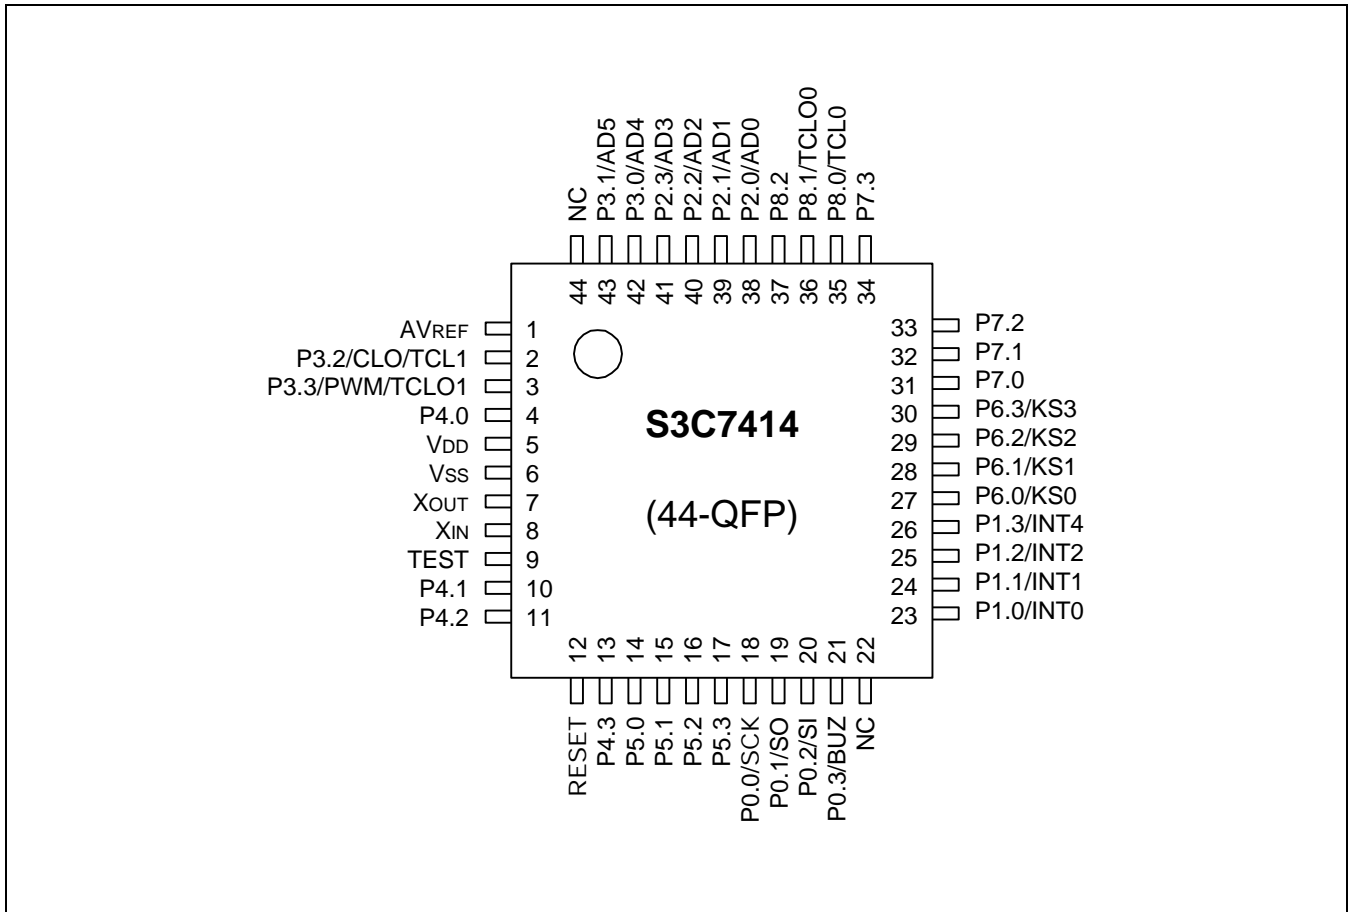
NC
P3.1/AD5
P3.0/AD4
P2.3/AD3
P2.2/AD2
P2.1/AD1
P2.0/AD0
P8.2
P8.1/TCLO0
P8.0/TCL0
P7.3

44
43
42
41
40
39
38
37
36
35
34

AVREF 1
P3.2/CLO/TCL1 2
P3.3/PWM/TCLO1 3
P4.0 4
VDD 5
VSS 6
XOUT 7
XIN 8
TEST 9
P4.1 10
P4.2 11

S3C7414

(44-QFP)

33 P7.2
32 P7.1
31 P7.0
30 P6.3/KS3
29 P6.2/KS2
28 P6.1/KS1
27 P6.0/KS0
26 P1.3/INT4
25 P1.2/INT2
24 P1.1/INT1
23 P1.0/INT0

12
13
14
15
16
17
18
19
20
21
22

RESET
P4.3
P5.0
P5.1
P5.2
P5.3
P0.0/SCK
P0.1/SO
P0.2/SI
P0.3/BUZ
NC